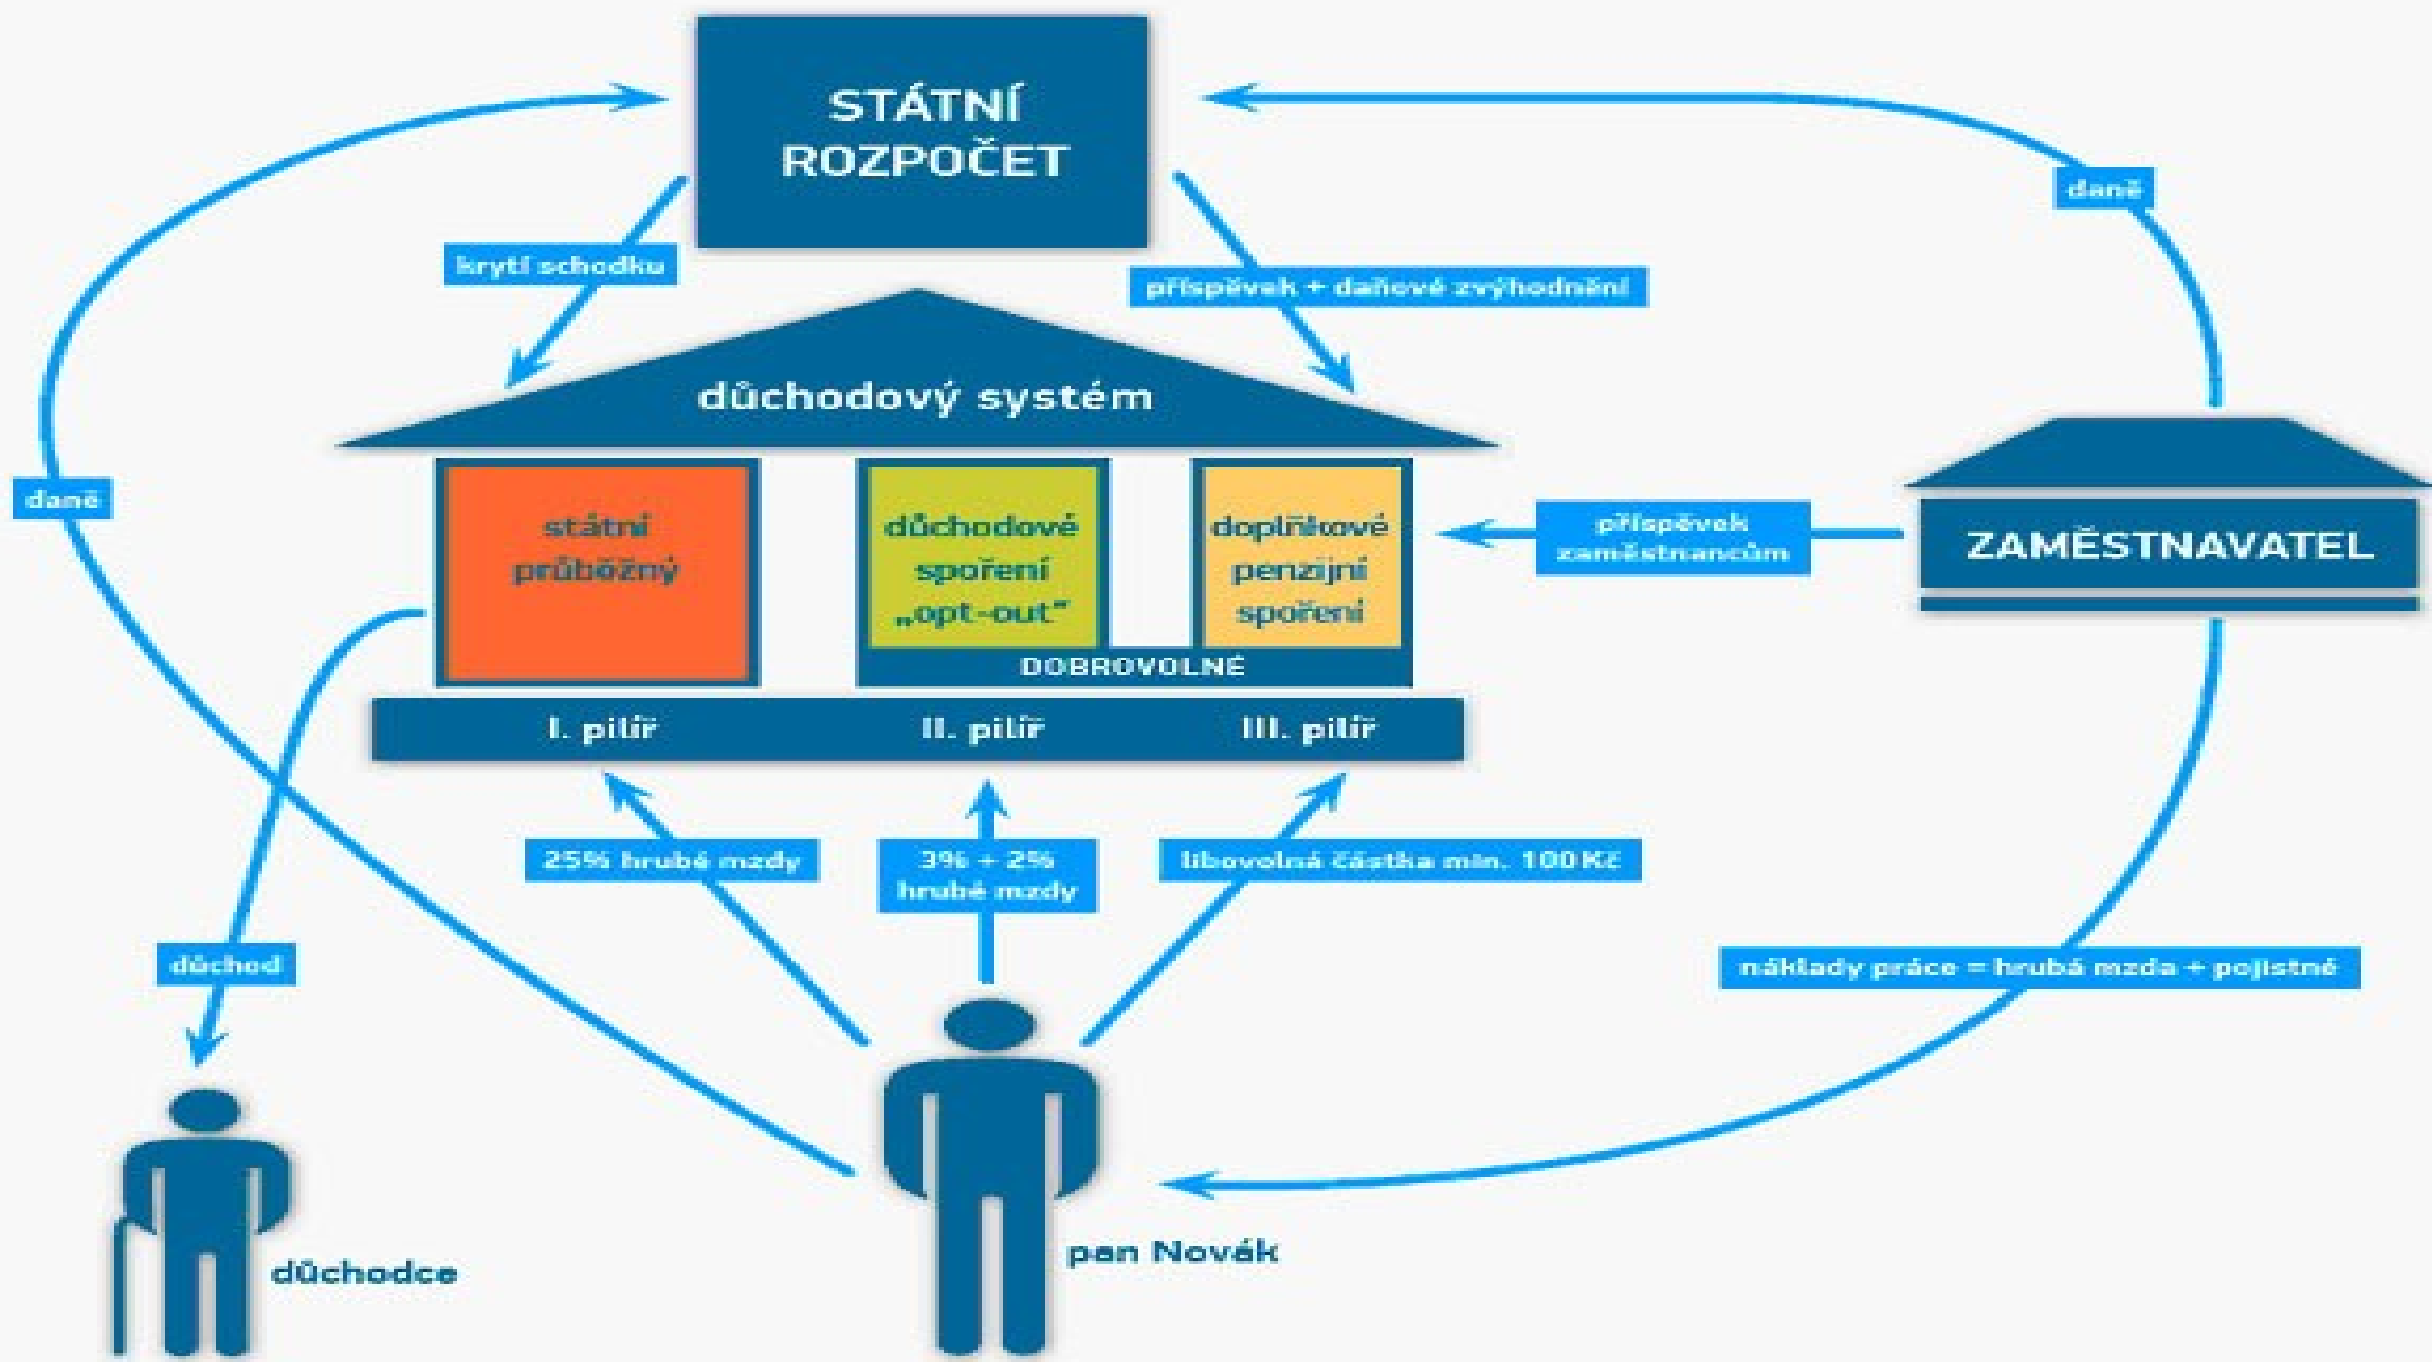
STÁTNÍ ROZPOČET

daně

krytí schodku

příspěvek + daňové zvýhodnění

důchodový systém

daně

státní průběžný

důchodové spoření „opt-out"

doplňkové penzijní spoření

DOBROVOLNÉ

příspěvek zaměstnancům

ZAMĚSTNAVATEL

I. pilíř

II. pilíř

III. pilíř

25% hrubé mzdy

3% + 2% hrubé mzdy

libovolná částka min. 100 Kč

důchod

náklady práce = hrubá mzda + pojistné

důchodce

pan Novák